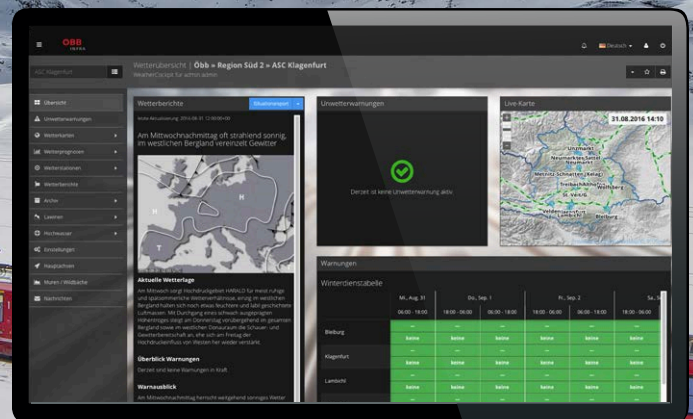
ÖBB INFRA

Deutsch

ASC Klagenfurt

Wetterübersicht | Öbb » Region Süd 2 » ASC Klagenfurt
WeatherCockpit für admin admin

Übersicht
Unwetterwarnungen
Wetterkarten
Wetterprognosen
Wetterstationen
Wetterberichte
Archiv
Lawinen
Hochwasser
Einstellungen
Hauptseiten
Muren / Wildbäche
Nachrichten

Wetterberichte
Situationsreport

Letzte Aktualisierung: 2016-08-31 12:00:00 Uhr

Am Mittwochnachmittag oft strahlend sonnig, im westlichen Bergland vereinzelt Gewitter

H
H
T

Aktuelle Wetterlage
Am Mittwoch sorgt Hochdruckgebiet HARALD für meist ruhiges und spätsommerliches Wetter. Nachmittags steigt im westlichen Bergland halten sich noch etwas feuchten und labil geschichtete Luftmassen. Mit Durchgang eines schwach ausgeprägten Höhentroges steigt am Donnerstag vorübergehend im gesamten Bergland sowie im westlichen Donauraum die Schauer- und Gewitterbereitschaft an, ehe sich am Freitag der Hochdruckeinfluss von Westen her wieder verstärkt.

Überblick Warnungen
Derzeit sind keine Warnungen in Kraft.

Warnausblick
Am Mittwochnachmittag herrscht weitgehend sonniges Wetter

Unwetterwarnungen

Derzeit ist keine Unwetterwarnung aktiv.

Live-Karte
31.08.2016 14:10

Unzmarkt
Neumarkter Sattel
Neumarkt
Metnitz-Schnatten (Kelag)
Treibach-Althofen
St. Veit/Gl.
Velden
Bleiburg

Warnungen

Winterdiensttabelle

| | Mi., Aug. 31 | | Do., Sep. 1 | | Fr., Sep. 2 | | Sa., S |
|---|---|---|---|---|---|---|---|
| | 06:00 - 18:00 | 18:00 - 06:00 | 06:00 - 18:00 | 18:00 - 06:00 | 06:00 - 18:00 | 18:00 - 06:00 | 06:00 - 18:00 |
| Bleiburg | keine | keine | keine | keine | keine | keine | keine |
| Klagenfurt | keine | keine | keine | keine | keine | keine | keine |
| Lambichl | keine | keine | keine | keine | keine | keine | keine |